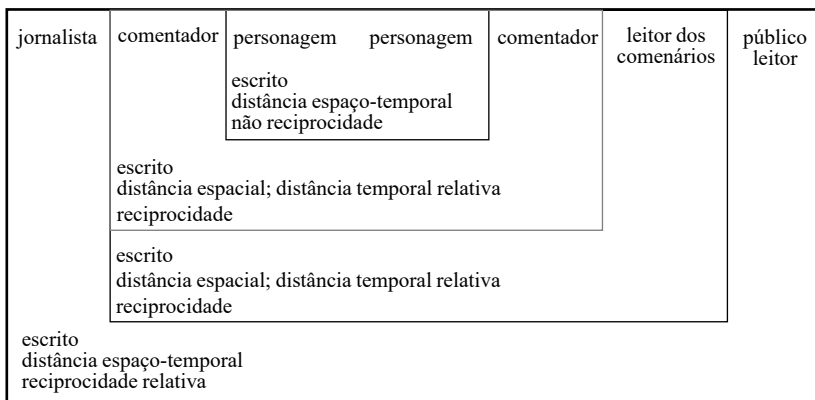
jornalista

comentador

personagem

personagem

escrito
distância espaço-temporal
não reciprocidade

comentador

leitor dos comenários

público leitor

escrito
distância espacial; distância temporal relativa
reciprocidade

escrito
distância espacial; distância temporal relativa
reciprocidade

escrito
distância espaço-temporal
reciprocidade relativa